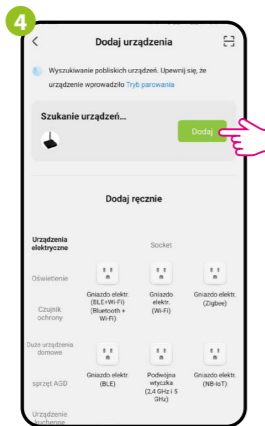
4

Dodaj urządzenia

Wyszukiwanie pobliskich urządzeń. Upewnij się, że urządzenie wprowadziło Tryb parowania

Szukanie urządzeń...

Dodaj

Dodaj ręcznie

Urządzenia elektryczne

Oświetlenie

Czujnik ochrony

Duże urządzenia domowe

sprzęt AGD

Urządzenie kuchenne

Socket

Gniazdo elektr. (BLE+Wi-Fi) (Bluetooth + Wi-Fi)

Gniazdo elektr. (Wi-Fi)

Gniazdo elektr. (Zigbee)

Gniazdo elektr. (BLE)

Podwójna wtyczka (2,4 GHz i 5 GHz)

Gniazdo elektr. (NB-IoT)